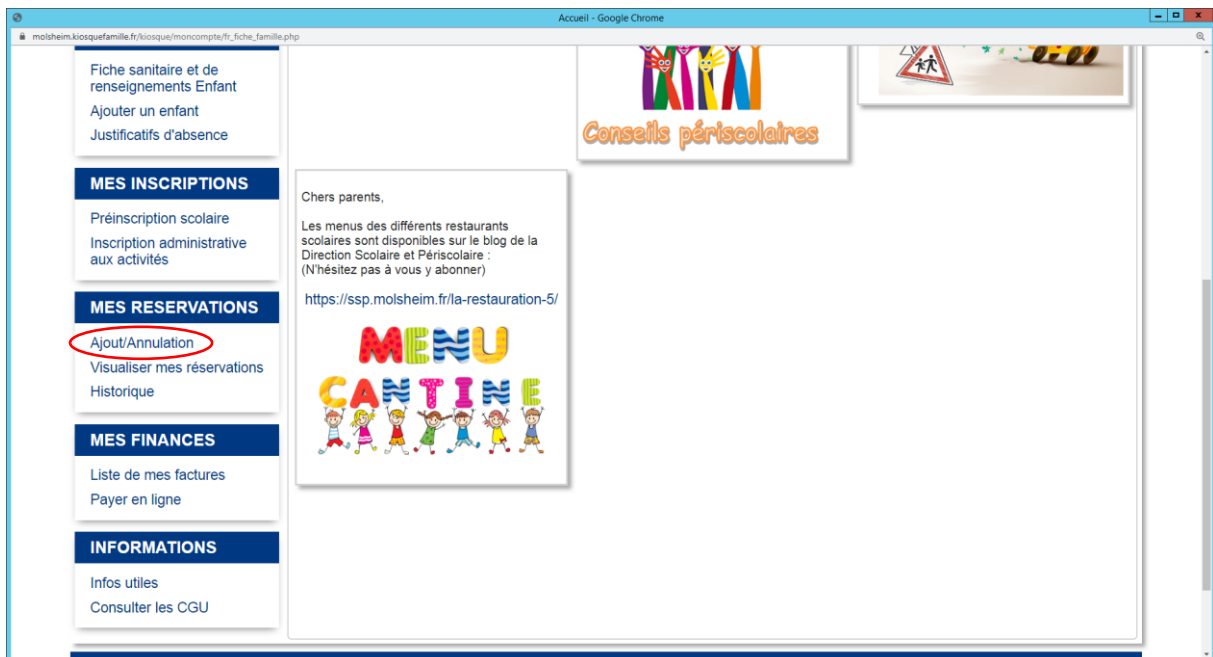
Accueil - Google Chrome

molsheim.kiosquefamille.fr/kiosque/moncompte/fr_fiche_famille.php

Fiche sanitaire et de renseignements Enfant
Ajouter un enfant
Justificatifs d'absence

MES INSCRIPTIONS
Préinscription scolaire
Inscription administrative aux activités

MES RESERVATIONS
Ajout/Annulation
Visualiser mes réservations
Historique

MES FINANCES
Liste de mes factures
Payer en ligne

INFORMATIONS
Infos utiles
Consulter les CGU

Conseils périscolaires

Chers parents,

Les menus des différents restaurants scolaires sont disponibles sur le blog de la Direction Scolaire et Périscolaire :
(N'hésitez pas à vous y abonner)

https://ssp.molsheim.fr/la-restauration-5/

MENU
CANTINE